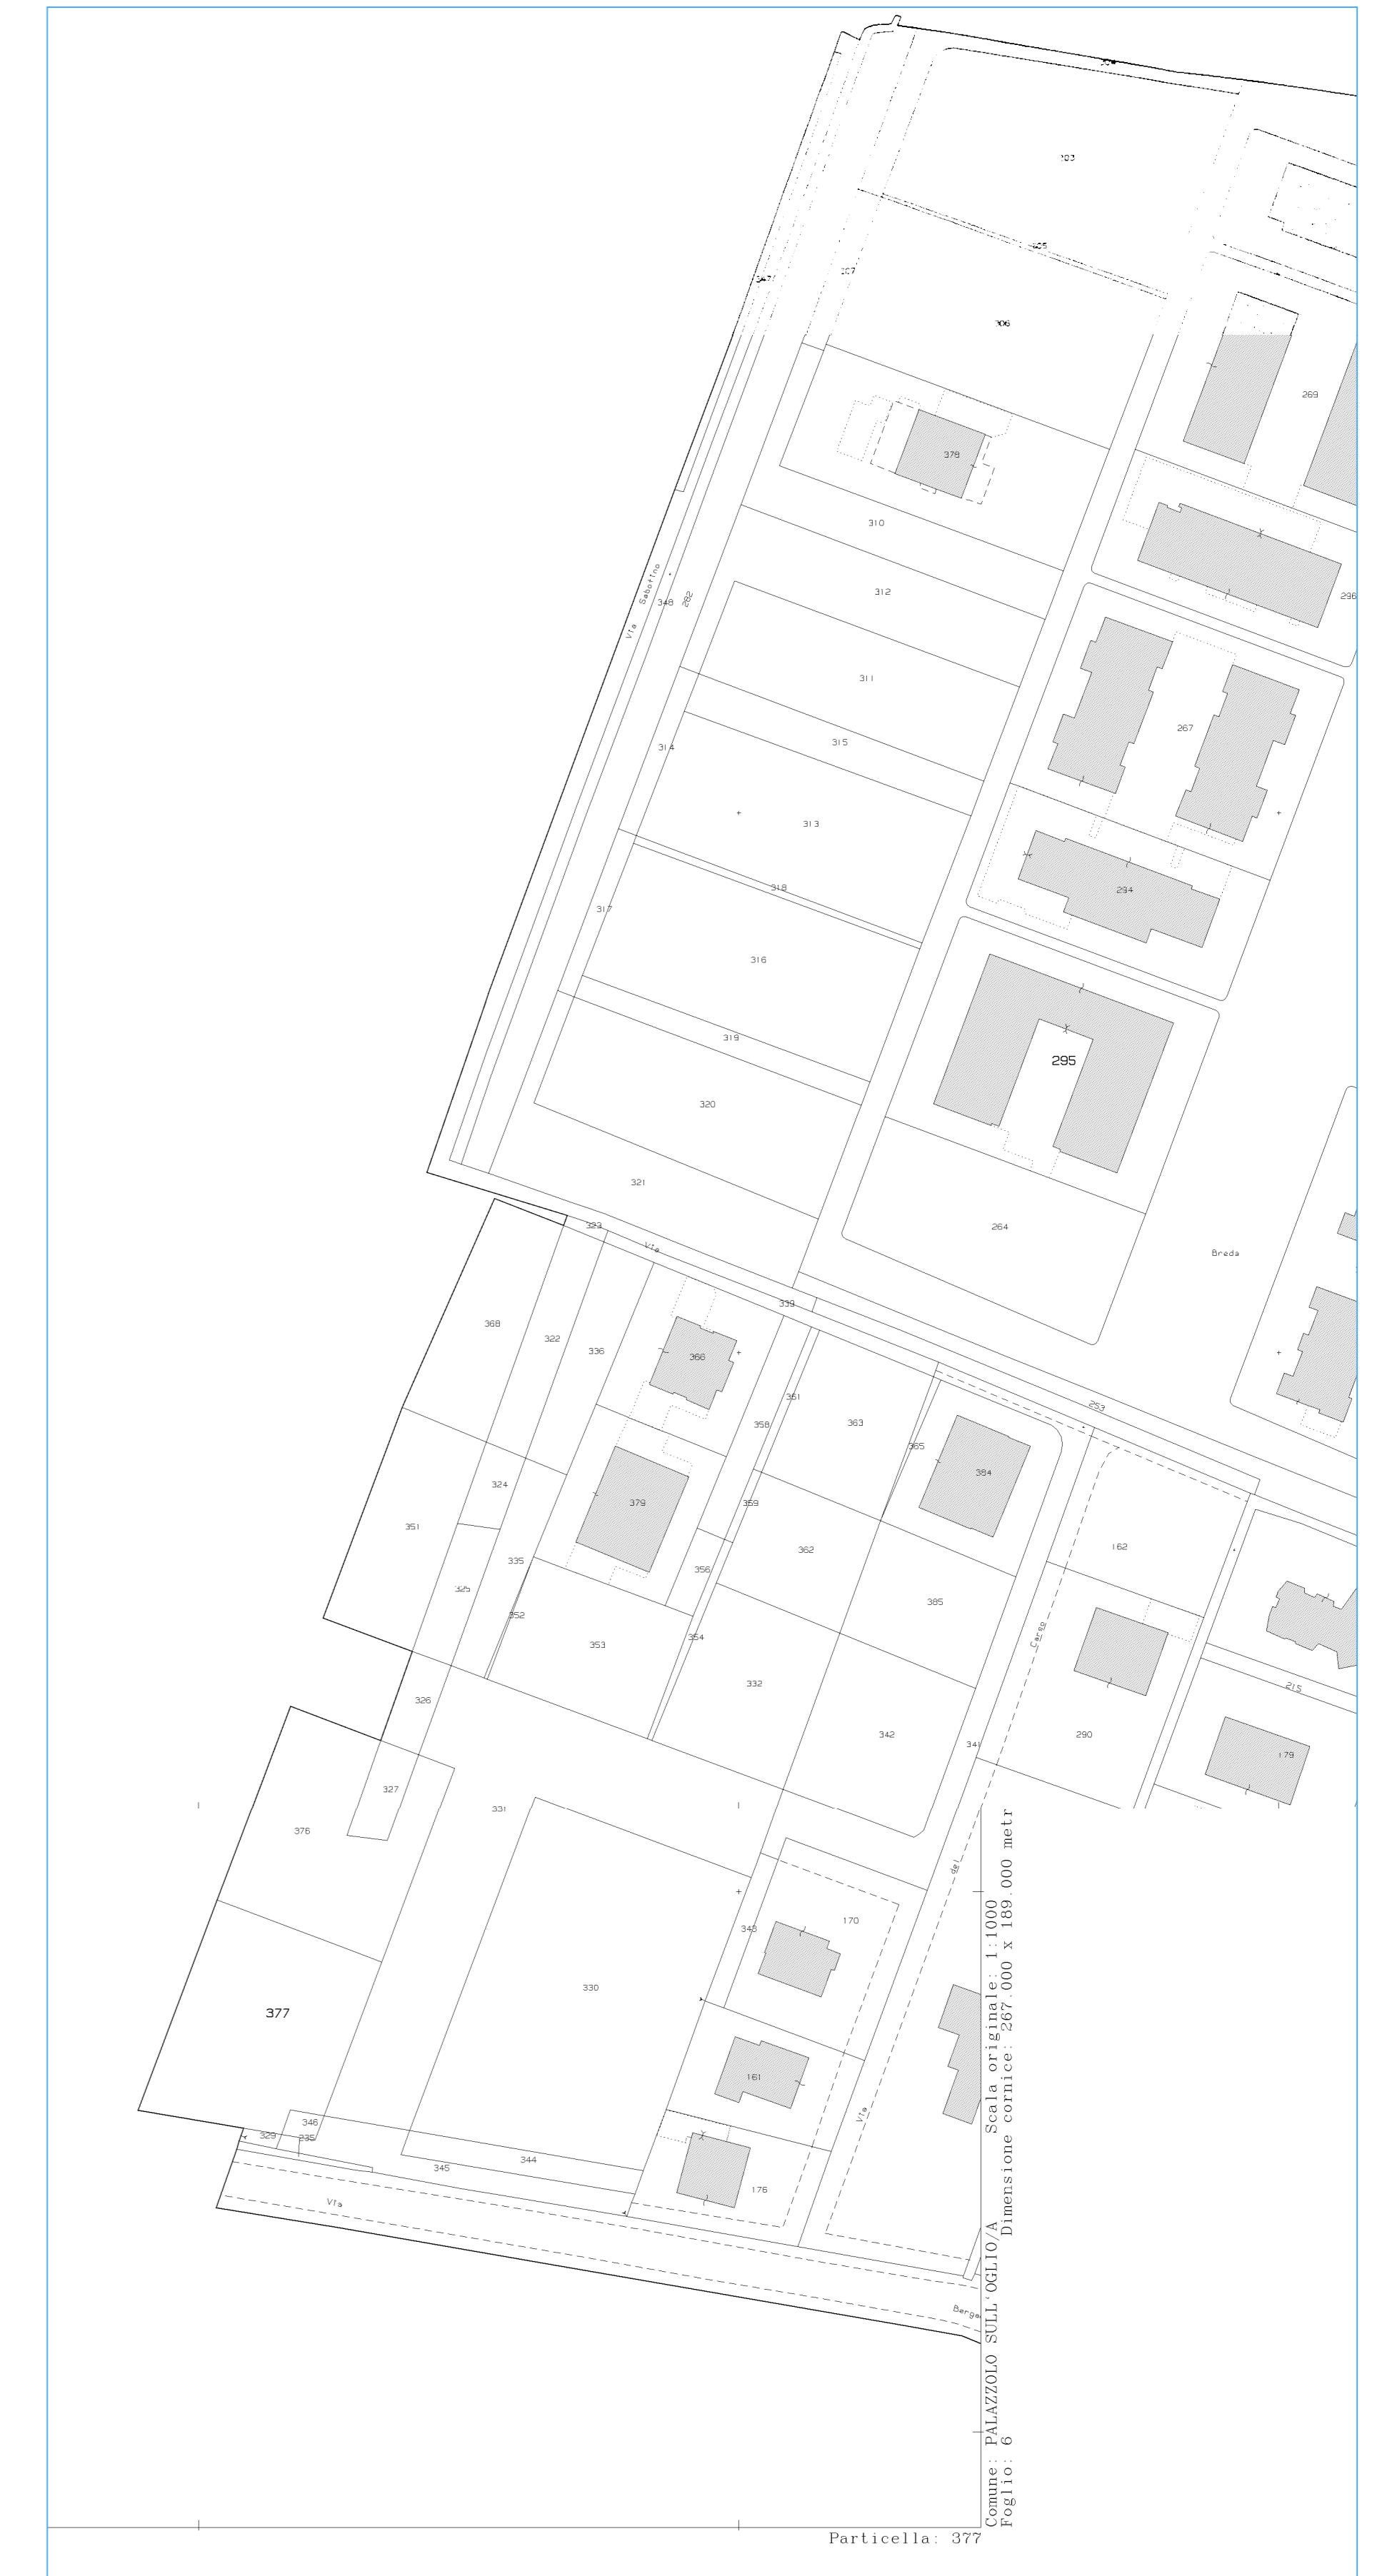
303
305
307
347
306
269
378
310
296
312
Via Sabotino
348
282
311
267
315
314
313
294
318
317
316
295
319
320
321
264
323
Via
Breda
339
368
322
336
366
361
363
358
365
253
384
324
351
379
359
362
162
335
356
325
352
385
353
354
Carso
215
332
326
342
341
290
179
327
331
376
del
170
343
330
377
161
Via
346
329
335
344
345
176
Via
Berga
Comune: PALAZZOLO SULL'OGLIO/A Scala originale: 1:1000
Foglio: 6 Dimensione cornice: 267.000 x 189.000 metr
Particella: 377